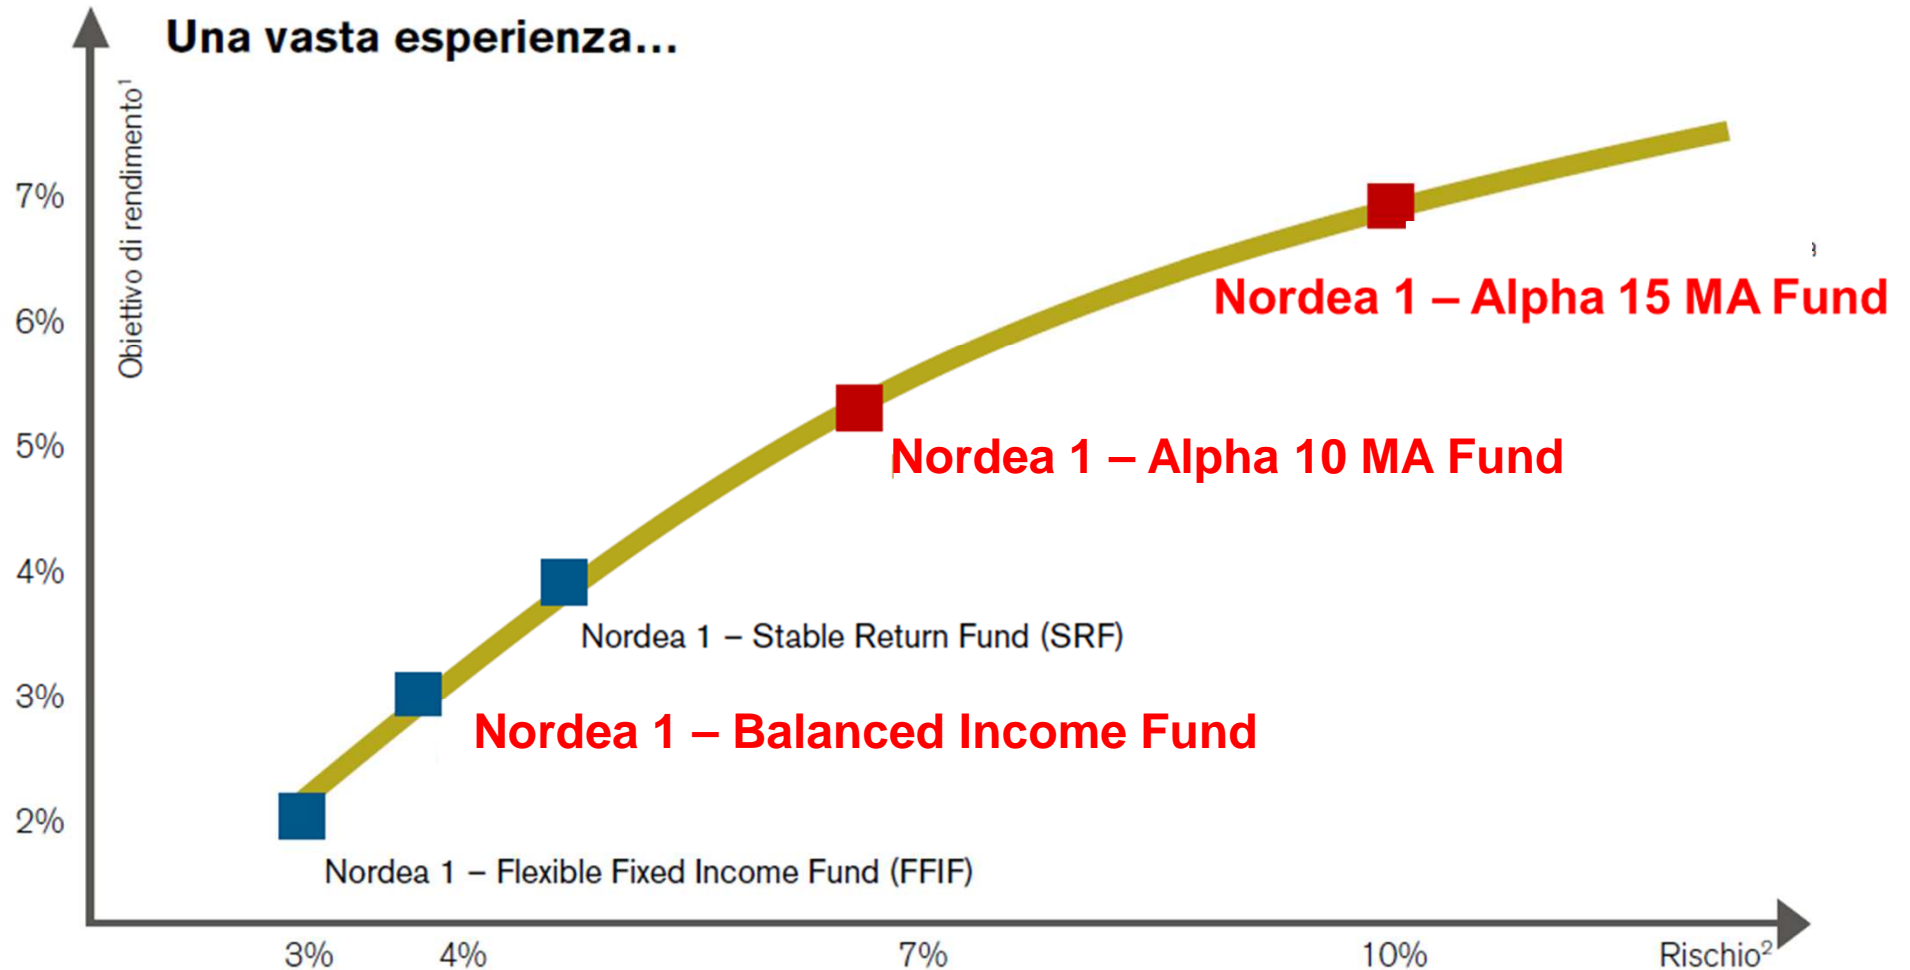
Una vasta esperienza...

Obiettivo di rendimento$^1$

7%
6%
5%
4%
3%
2%

Nordea 1 – Alpha 15 MA Fund

Nordea 1 – Alpha 10 MA Fund

Nordea 1 – Stable Return Fund (SRF)

Nordea 1 – Balanced Income Fund

Nordea 1 – Flexible Fixed Income Fund (FFIF)

3%
4%
7%
10%
Rischio$^2$